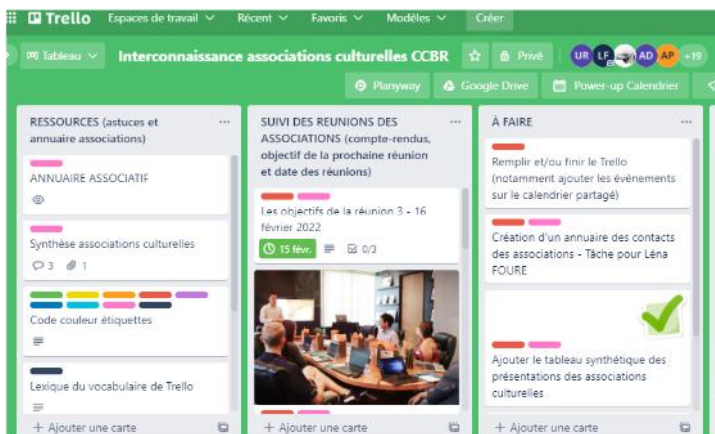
Trello Espaces de travail Récent Favoris Modèles Créer

Tableau Interconnaissance associations culturelles CCBR Privé UR LF AD AP +19

Planyway Google Drive Power-up Calendrier

RESSOURCES (astuces et annuaire associations) ...

ANNUAIRE ASSOCIATIF

Synthèse associations culturelles
3 1

Code couleur étiquettes

Lexique du vocabulaire de Trello

+ Ajouter une carte

SUIVI DES REUNIONS DES ASSOCIATIONS (compte-rendus, objectif de la prochaine réunion et date des réunions) ...

Les objectifs de la réunion 3 - 16 février 2022
15 févr. 0/3

+ Ajouter une carte

À FAIRE ...

Remplir et/ou finir le Trello (notamment ajouter les événements sur le calendrier partagé)

Création d'un annuaire des contacts des associations - Tâche pour Léna FOURE

Ajouter le tableau synthétique des présentations des associations culturelles

+ Ajouter une carte